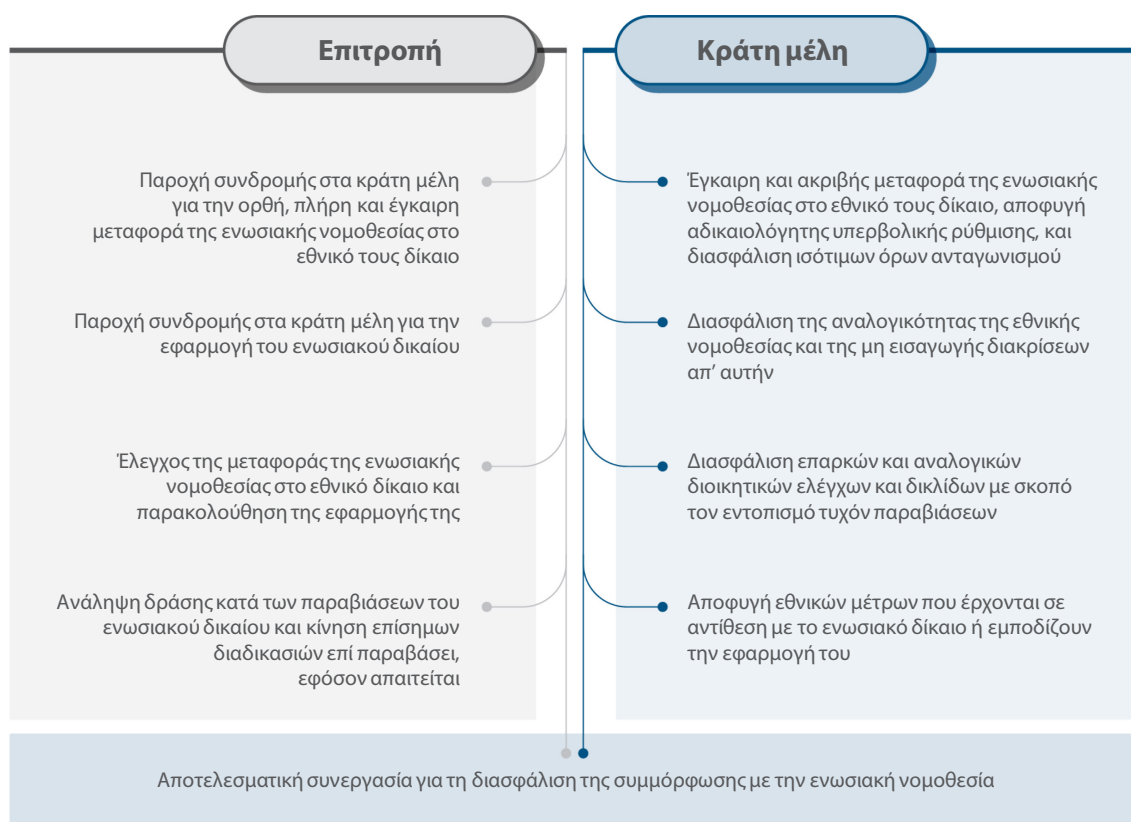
Επιτροπή

Παροχή συνδρομής στα κράτη μέλη για την ορθή, πλήρη και έγκαιρη μεταφορά της ενωσιακής νομοθεσίας στο εθνικό τους δίκαιο

Παροχή συνδρομής στα κράτη μέλη για την εφαρμογή του ενωσιακού δικαίου

Έλεγχος της μεταφοράς της ενωσιακής νομοθεσίας στο εθνικό δίκαιο και παρακολούθηση της εφαρμογής της

Ανάληψη δράσης κατά των παραβιάσεων του ενωσιακού δικαίου και κίνηση επίσημων διαδικασιών επί παραβάσει, εφόσον απαιτείται

Κράτη μέλη

Έγκαιρη και ακριβής μεταφορά της ενωσιακής νομοθεσίας στο εθνικό τους δίκαιο, αποφυγή αδικαιολόγητης υπερβολικής ρύθμισης, και διασφάλιση ισότιμων όρων ανταγωνισμού

Διασφάλιση της αναλογικότητας της εθνικής νομοθεσίας και της μη εισαγωγής διακρίσεων απ' αυτήν

Διασφάλιση επαρκών και αναλογικών διοικητικών ελέγχων και δικλίδων με σκοπό τον εντοπισμό τυχόν παραβιάσεων

Αποφυγή εθνικών μέτρων που έρχονται σε αντίθεση με το ενωσιακό δίκαιο ή εμποδίζουν την εφαρμογή του

Αποτελεσματική συνεργασία για τη διασφάλιση της συμμόρφωσης με την ενωσιακή νομοθεσία